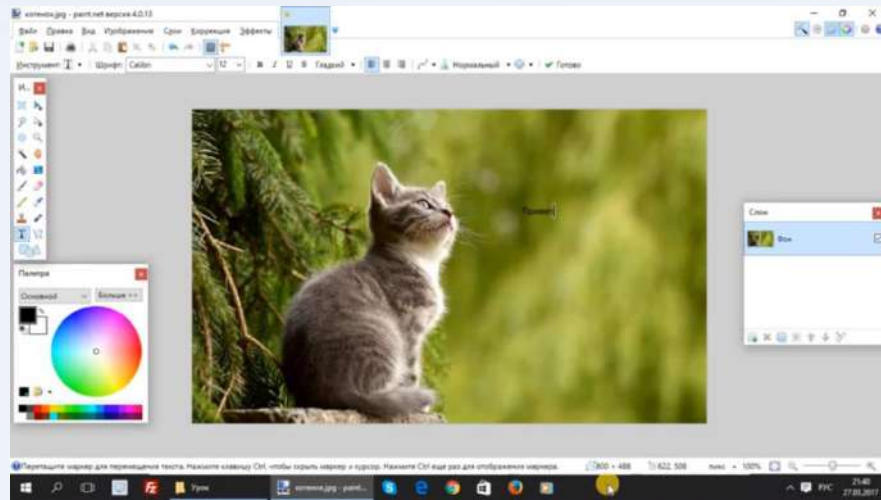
котенок.jpg - paint.net версия 4.0.13

Файл Правка Вид Изображение Слои Коррекция Эффекты

Инструмент: T Шрифт: Calibri 12 Гладкий Нормальный Готово

И... 

Привет

Палитра

Основной Больше >>

Слои

Фон

Перетащите маркер для перемещения текста. Нажмите клавишу Ctrl, чтобы скрыть маркер и курсор. Нажмите Ctrl еще раз для отображения маркера.

800 × 488 622, 508 пикс 100%

Урок котенок.jpg - paint...

РУС 21:40 27.03.2017